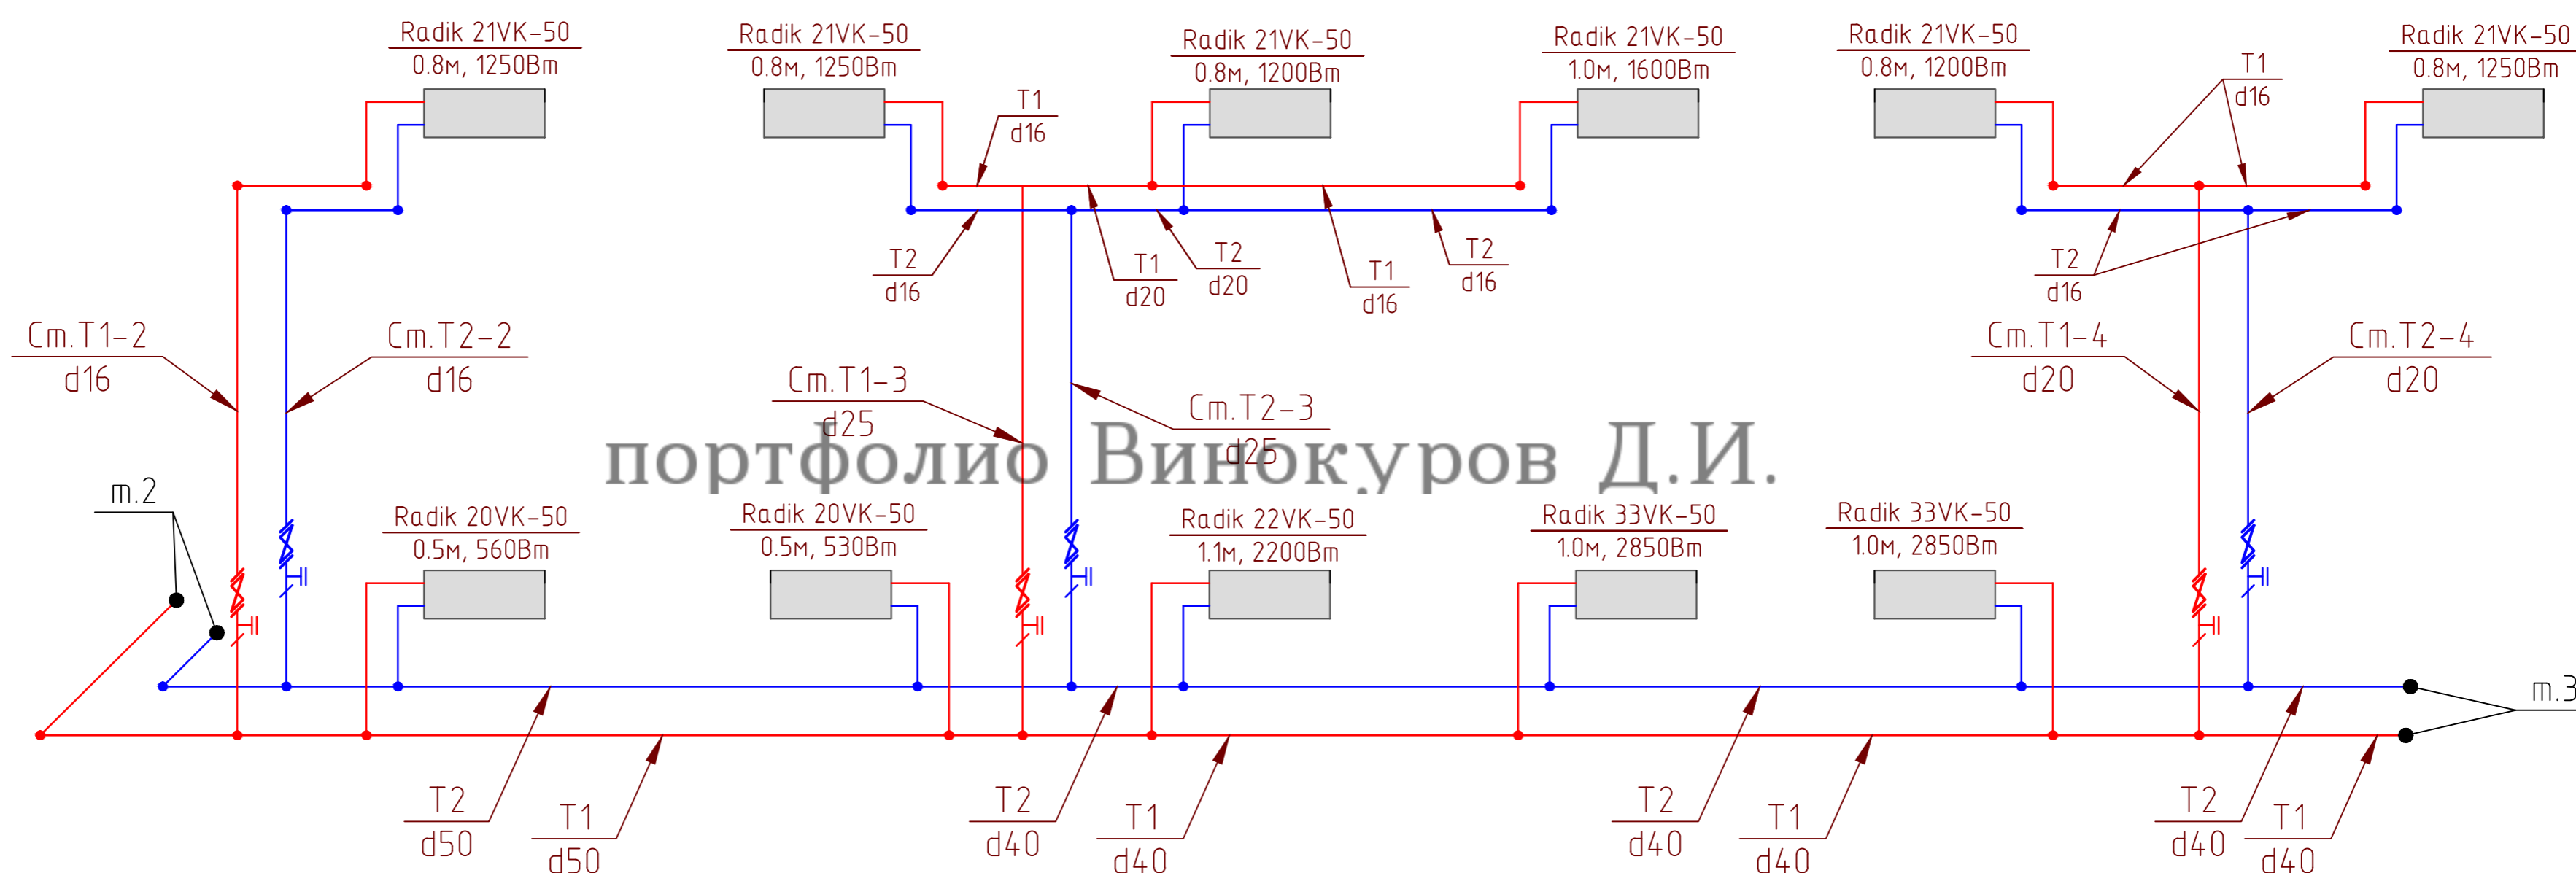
Radik 21VK-50
0.8м, 1250Вт

Radik 21VK-50
0.8м, 1250Вт

Radik 21VK-50
0.8м, 1200Вт

Radik 21VK-50
1.0м, 1600Вт

Radik 21VK-50
0.8м, 1200Вт

Radik 21VK-50
0.8м, 1250Вт

T1
d16

T1
d16

T2
d16

T1
d20

T2
d20

T1
d16

T2
d16

T2
d16

Ст.Т1-2
d16

Ст.Т2-2
d16

Ст.Т1-3
d25

Ст.Т2-3
d25

Ст.Т1-4
d20

Ст.Т2-4
d20

портфолио Винокуров Д.И.

т.2

Radik 20VK-50
0.5м, 560Вт

Radik 20VK-50
0.5м, 530Вт

Radik 22VK-50
1.1м, 2200Вт

Radik 33VK-50
1.0м, 2850Вт

Radik 33VK-50
1.0м, 2850Вт

т.3

T2
d50

T1
d50

T2
d40

T1
d40

T2
d40

T1
d40

T2
d40

T1
d40